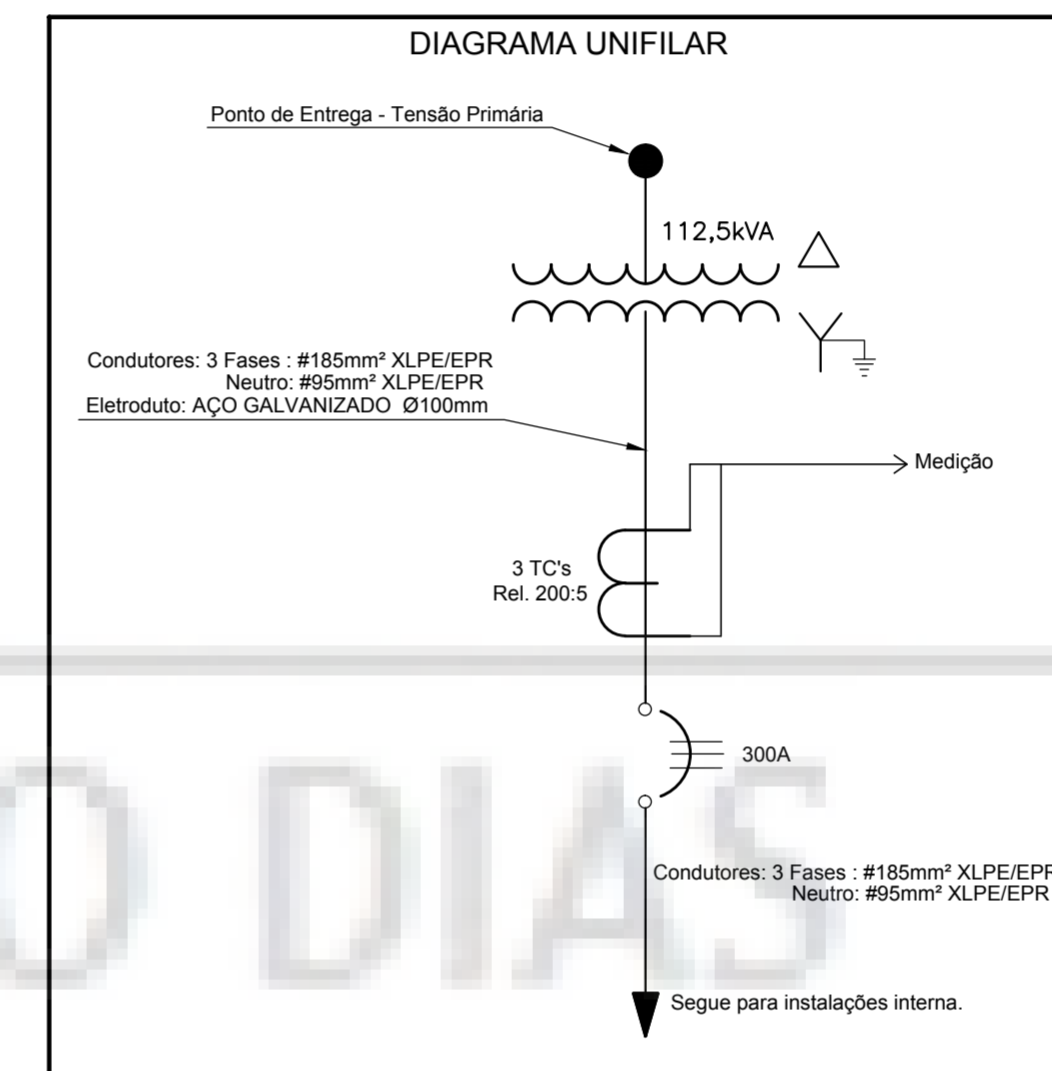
DIAGRAMA UNIFILAR

Ponto de Entrega - Tensão Primária

112,5kVA

Condutores: 3 Fases : #185mm² XLPE/EPR
Neutro: #95mm² XLPE/EPR
Eletroduto: AÇO GALVANIZADO Ø100mm

Medição

3 TC's
Rel. 200:5

300A

D DIAS

Condutores: 3 Fases : #185mm² XLPE/EP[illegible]
Neutro: #95mm² XLPE/EPR

Segue para instalações interna.